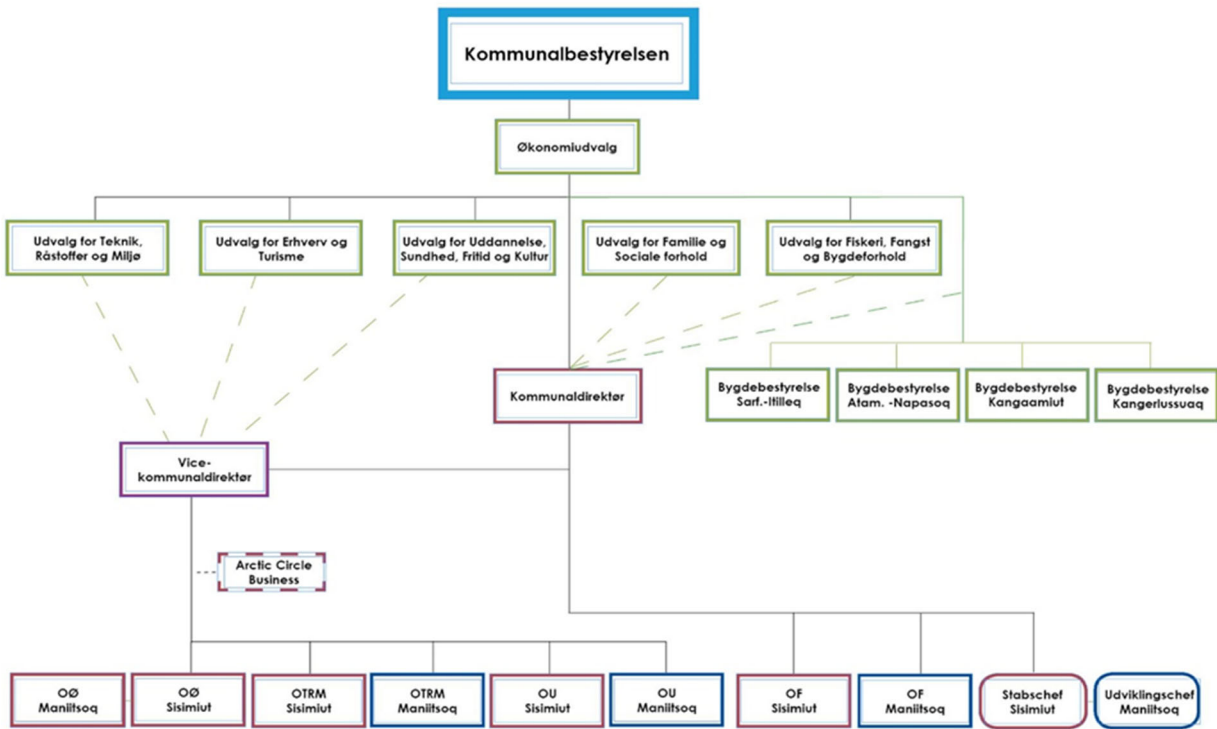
Kommunalbestyrelsen

Økonomiudvalg

Udvalg for Teknik, Råstoffer og Miljø

Udvalg for Erhverv og Turisme

Udvalg for Uddannelse, Sundhed, Fritid og Kultur

Udvalg for Familie og Sociale forhold

Udvalg for Fiskeri, Fangst og Bygdeforhold

Kommunaldirektør

Bygdebestyrelse Sarf.-Itilleq

Bygdebestyrelse Atam. -Napasoq

Bygdebestyrelse Kangaamiut

Bygdebestyrelse Kangerlussuaq

Vice-kommunaldirektør

Arctic Circle Business

OØ Maniitsoq

OØ Sisimiut

OTRM Sisimiut

OTRM Maniitsoq

OU Sisimiut

OU Maniitsoq

OF Sisimiut

OF Maniitsoq

Stabschef Sisimiut

Udviklingschef Maniitsoq